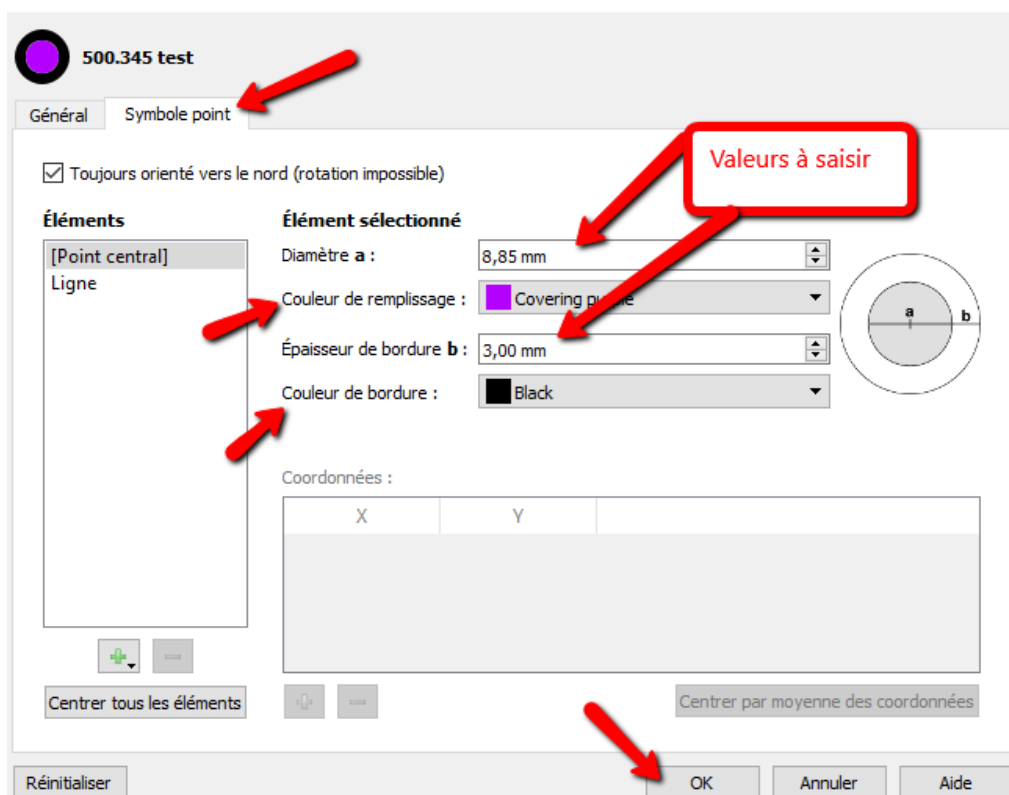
500.345 test

Général Symbole point

Valeurs à saisir

Toujours orienté vers le nord (rotation impossible)

Éléments

[Point central]
Ligne

Élément sélectionné

Diamètre **a** : 8,85 mm

Couleur de remplissage : Covering pu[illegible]

Épaisseur de bordure **b** : 3,00 mm

Couleur de bordure : Black

a b

Coordonnées :

| X | Y |
|---|---|

Centrer tous les éléments

Centrer par moyenne des coordonnées

Réinitialiser

OK Annuler Aide